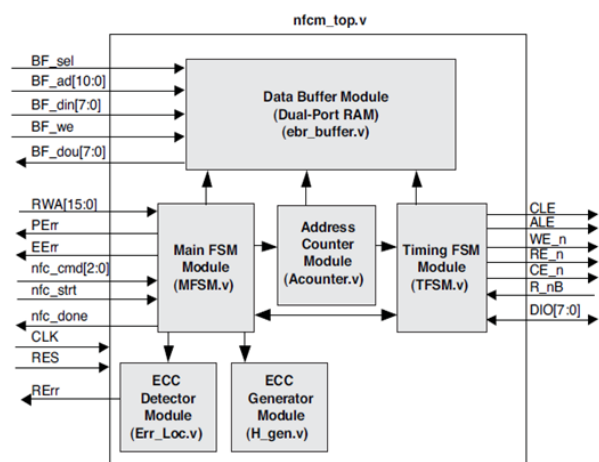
nfcm_top.v

BF_sel
BF_ad[10:0]
BF_din[7:0]
BF_we
BF_dou[7:0]

Data Buffer Module
(Dual-Port RAM)
(ebr_buffer.v)

RWA[15:0]
PErr
EErr
nfc_cmd[2:0]
nfc_strt
nfc_done
CLK
RES
RErr

Main FSM
Module
(MFSM.v)

Address
Counter
Module
(Acounter.v)

Timing FSM
Module
(TFSM.v)

CLE
ALE
WE_n
RE_n
CE_n
R_nB
DIO[7:0]

ECC
Detector
Module
(Err_Loc.v)

ECC
Generator
Module
(H_gen.v)